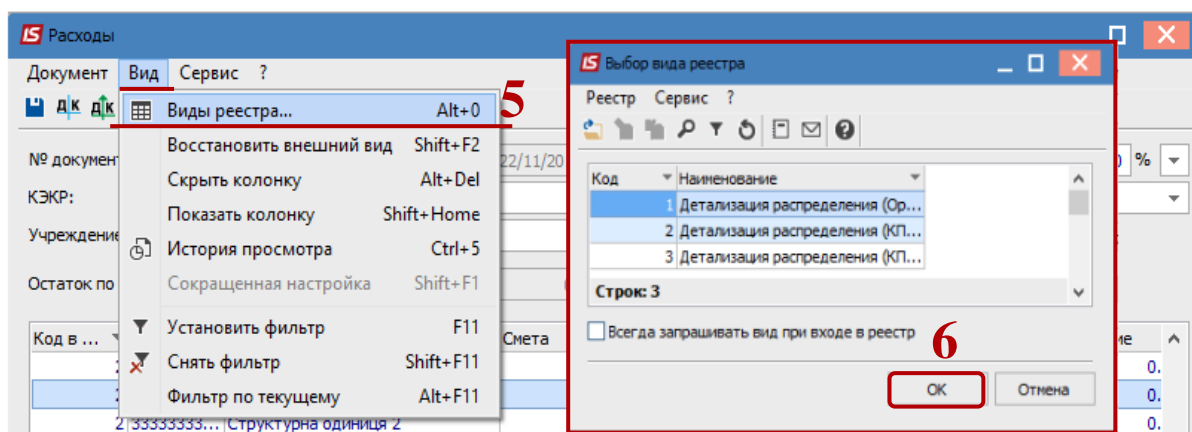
IS Расходы

Документ Вид Сервис ?

ДК ДК

№ документ

КЭКР:

Учреждение

Остаток по

Код в ...

2

2

2 33333333... Структурна одиниця 2

Смета

22/11/20

% 

ме

0.

0.

0.

Виды реестра... Alt+0
Восстановить внешний вид Shift+F2
Скрыть колонку Alt+Del
Показать колонку Shift+Home
История просмотра Ctrl+5
Сокращенная настройка Shift+F1
Установить фильтр F11
Снять фильтр Shift+F11
Фильтр по текущему Alt+F11

5

IS Выбор вида реестра

Реестр Сервис ?

| Код | Наименование |
|---|---|
| 1 | Детализация распределения (Ор... |
| 2 | Детализация распределения (КП... |
| 3 | Детализация распределения (КП... |

Строк: 3

Всегда запрашивать вид при входе в реестр

6

ОК Отмена